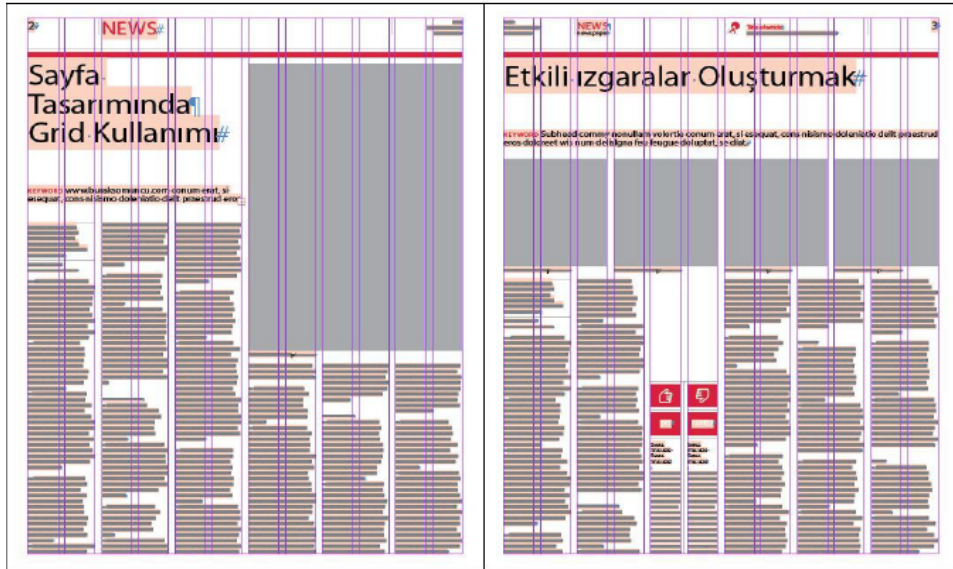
2#
NEWS#

Sayfa Tasarımında¶ Grid Kullanımı#

KEYWORD www.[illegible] conum erat, si esequat, cons nisismo dolenisto dolit praestrud eros

3#
NEWS

Etkili ızgaralar Oluşturmak#

KEYWORD Subhead commy nonullam volortie conum erat, si esequat, cons nisismo dolenisto dolit praestrud eros dolobret wis num dolbigna feu feugue doluptat, se diat#